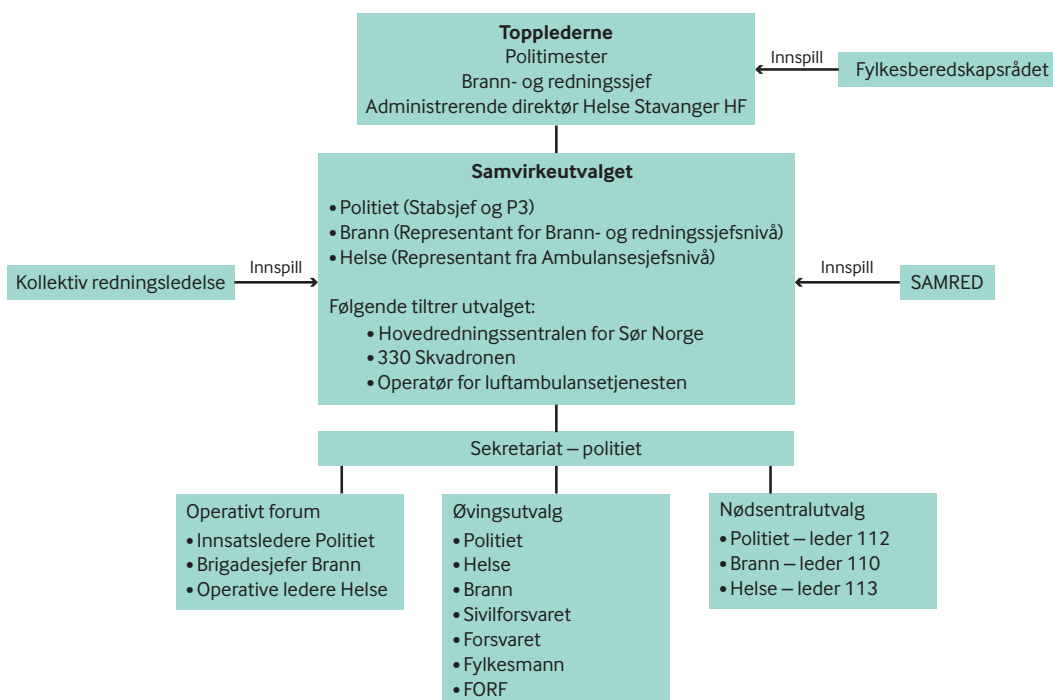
**Topplederne**
Politimester
Brann- og redningssjef
Administrerende direktør Helse Stavanger HF

Innspill

Fylkesberedskapsrådet

**Samvirkeutvalget**

• Politiet (Stabssjef og P3)
• Brann (Representant for Brann- og redningssjefsnivå)
• Helse (Representant fra Ambulansesjefsnivå)

Følgende tiltrer utvalget:
• Hovedredningssentralen for Sør Norge
• 330 Skvadronen
• Operatør for luftambulansetjenesten

Kollektiv redningsledelse

Innspill

Innspill

SAMRED

Sekretariat – politiet

Operativt forum
• Innsatsledere Politiet
• Brigadesjefer Brann
• Operative ledere Helse

Øvingsutvalg
• Politiet
• Helse
• Brann
• Sivilforsvaret
• Forsvaret
• Fylkesmann
• FORF

Nødsentralutvalg
• Politiet – leder 112
• Brann – leder 110
• Helse – leder 113